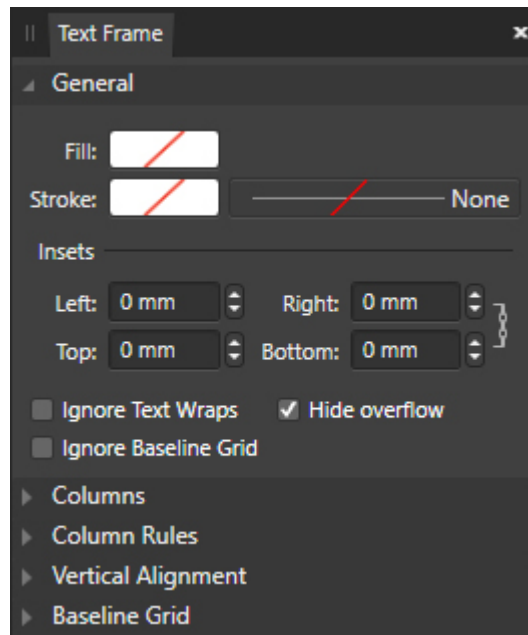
Text Frame

General

Fill:

Stroke: None

Insets

Left: 0 mm Right: 0 mm

Top: 0 mm Bottom: 0 mm

Ignore Text Wraps ✓ Hide overflow

Ignore Baseline Grid

Columns

Column Rules

Vertical Alignment

Baseline Grid